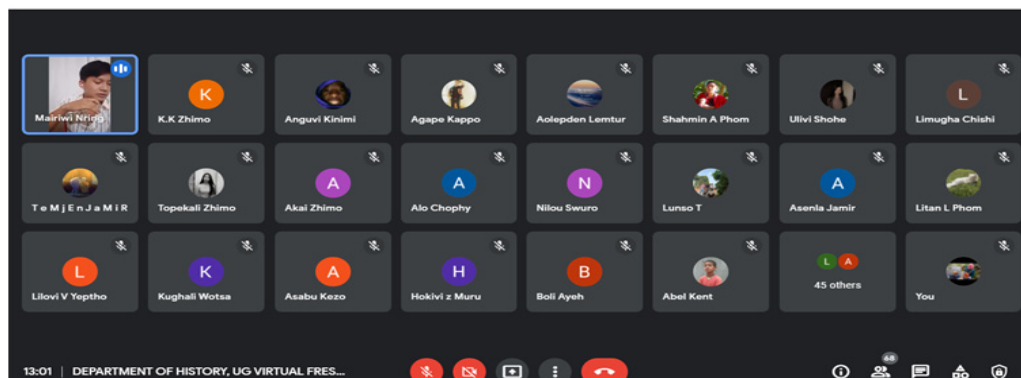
Mairiwi Nring

K
K.K Zhimo

Anguvi Kinimi

Agape Kappo

Aolepden Lemtur

Shahmin A Phom

Ulivi Shohe

L
Limugha Chishi

T e M j E n J a M i R

Topekali Zhimo

A
Akai Zhimo

A
Alo Chophy

N
Nilou Swuro

Lunso T

A
Asenla Jamir

Litan L Phom

L
Lilovi V Yeptho

K
Kughali Wotsa

A
Asabu Kezo

H
Hokivi z Muru

B
Boli Ayeh

Abel Kent

L A
45 others

You

13:01 | DEPARTMENT OF HISTORY, UG VIRTUAL FRES...

68